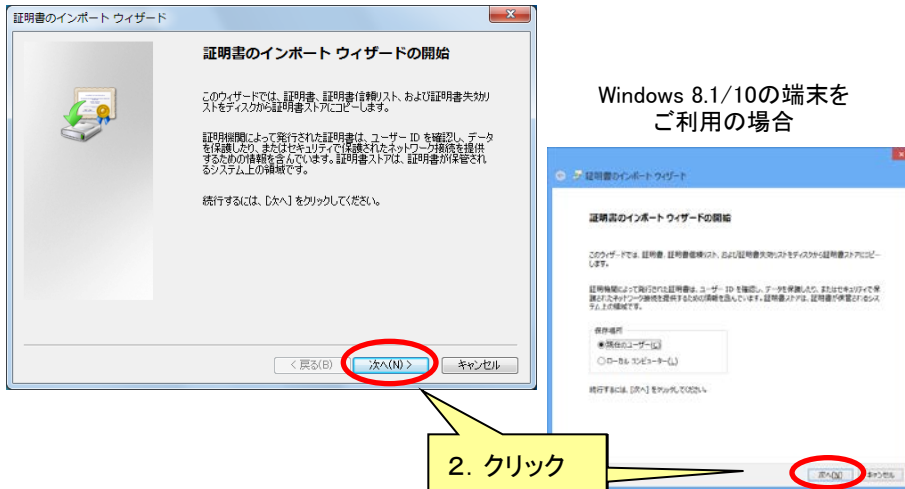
証明書のインポート ウィザード

証明書のインポート ウィザードの開始

このウィザードでは、証明書、証明書信頼リスト、および証明書失効リストをディスクから証明書ストアにコピーします。

証明機関によって発行された証明書は、ユーザー ID を確認し、データを保護したり、またはセキュリティで保護されたネットワーク接続を提供するための情報を含んでいます。証明書ストアは、証明書が保管されるシステム上の領域です。

続行するには、[次へ] をクリックしてください。

< 戻る(B)　次へ(N) >　キャンセル

Windows 8.1/10の端末をご利用の場合

証明書のインポート ウィザード

証明書のインポート ウィザードの開始

このウィザードでは、証明書、証明書信頼リスト、および証明書失効リストをディスクから証明書ストアにコピーします。

証明機関によって発行された証明書は、ユーザー ID を確認し、データを保護したり、またはセキュリティで保護されたネットワーク接続を提供するための情報を含んでいます。証明書ストアは、証明書が保管されるシステム上の領域です。

保存場所
現在のユーザー(C)
ローカル コンピューター(L)

続行するには、[次へ] をクリックしてください。

次へ(N)　キャンセル

2. クリック